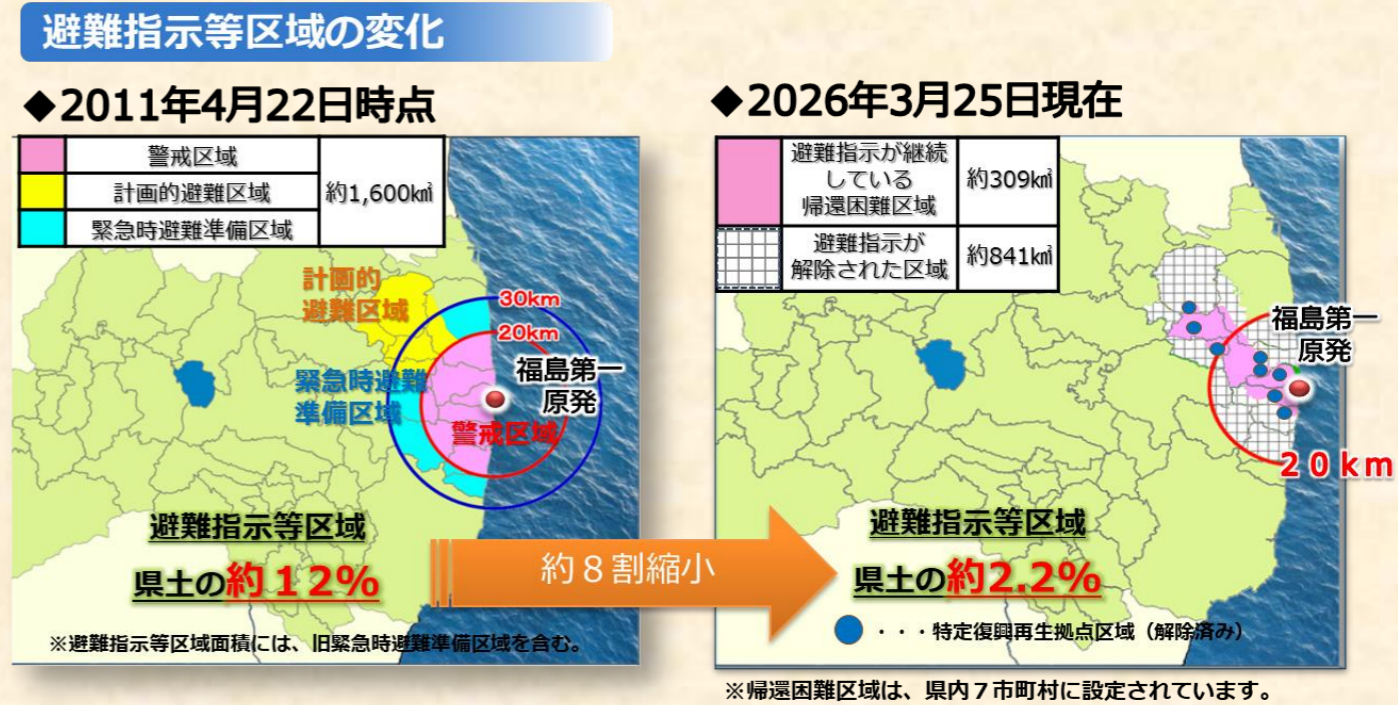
避難指示等区域の変化

◆2011年4月22日時点

|  | 警戒区域 | 約1,600㎢ |
|---|---|---|
|  | 計画的避難区域 | |
|  | 緊急時避難準備区域 | |

計画的避難区域
緊急時避難準備区域
30km
20km
福島第一原発
警戒区域

避難指示等区域
県土の約１２%

※避難指示等区域面積には、旧緊急時避難準備区域を含む。

約８割縮小

◆2026年3月25日現在

|  | 避難指示が継続している帰還困難区域 | 約309㎢ |
|---|---|---|
|  | 避難指示が解除された区域 | 約841㎢ |

福島第一原発
２０ｋｍ

避難指示等区域
県土の約2.2%

・・・特定復興再生拠点区域（解除済み）

※帰還困難区域は、県内７市町村に設定されています。